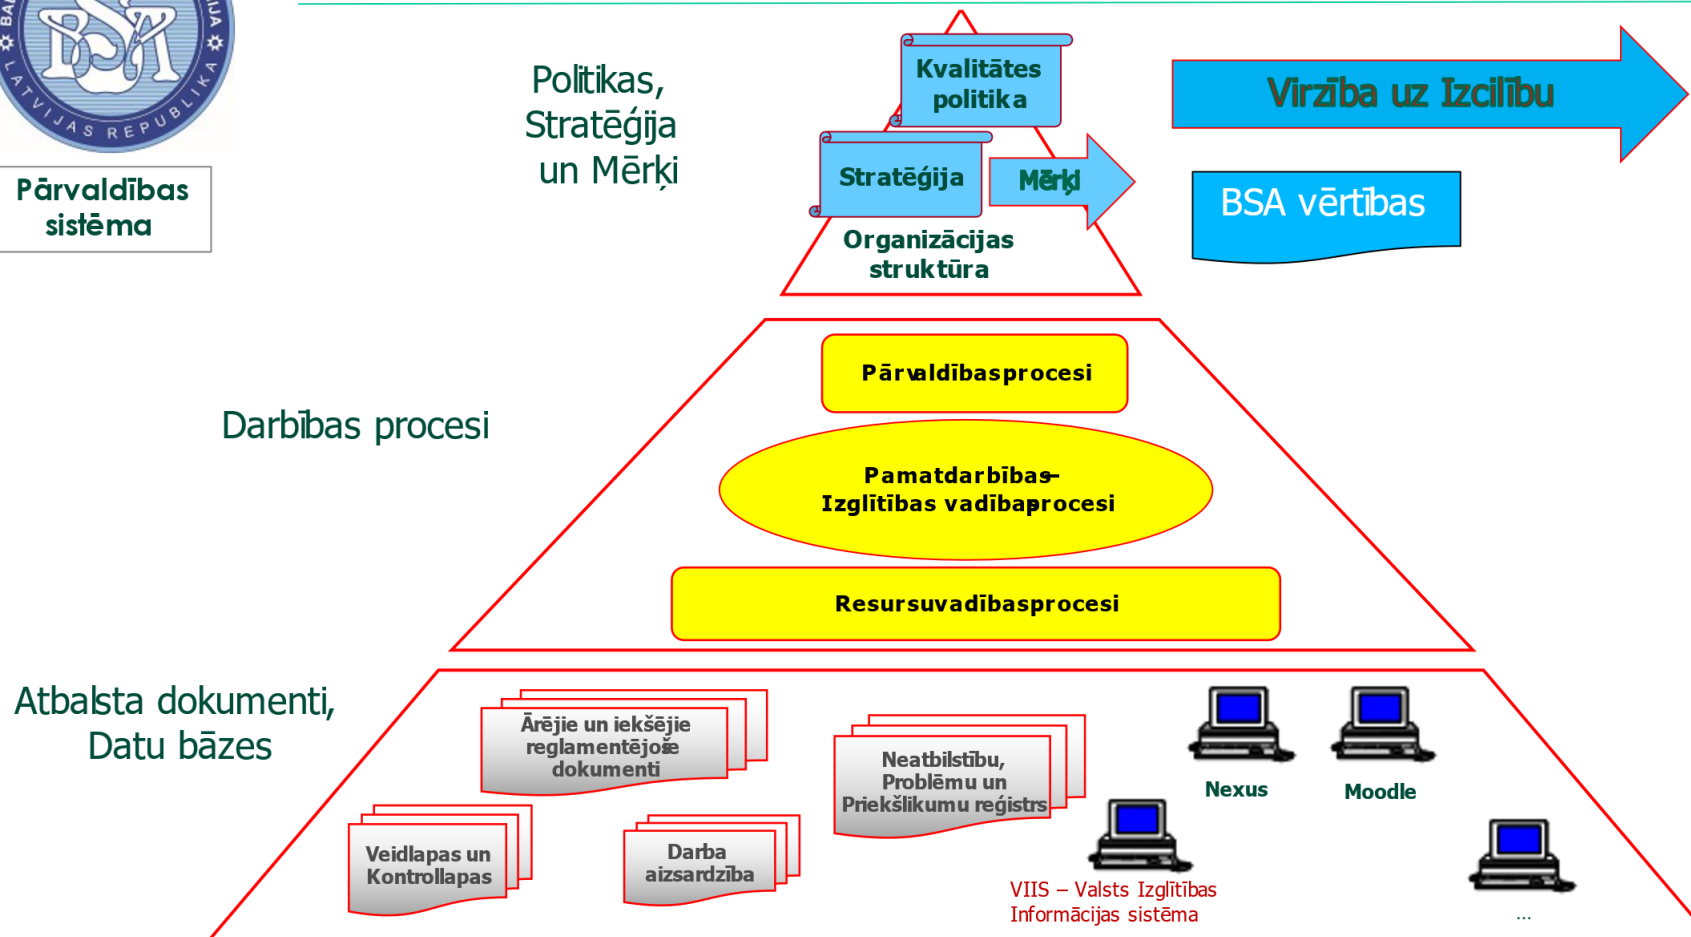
BSA
LATVIJAS REPUBLIKA

Pārvaldības sistēma

Politikas, Stratēģija un Mērķi

Kvalitātes politika

Stratēģija

Mērķi

Organizācijas struktūra

Virzība uz Izcilību

BSA vērtības

Darbības procesi

Pārvaldības procesi

Pamatdarbības – Izglītības vadības procesi

Resursu vadības procesi

Atbalsta dokumenti, Datu bāzes

Ārējie un iekšējie reglamentējošie dokumenti

Neatbilstību, Problēmu un Priekšlikumu reģistrs

Nexus

Moodle

Veidlapas un Kontrollapas

Darba aizsardzība

VIIS – Valsts Izglītības Informācijas sistēma

...